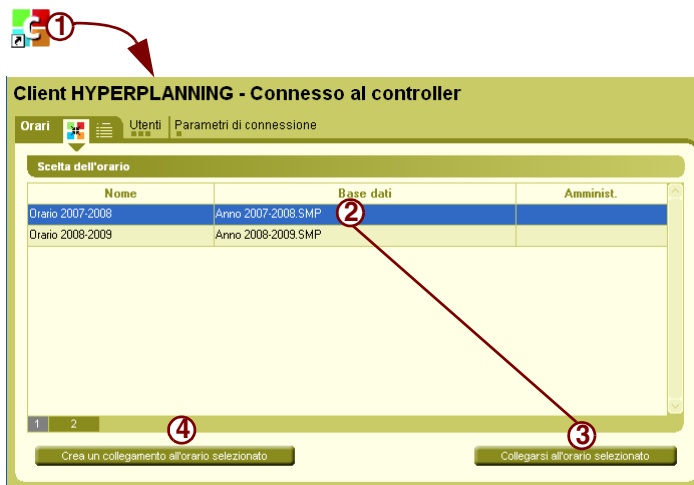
①

Client HYPERPLANNING - Connesso al controller

Orari | Utenti | Parametri di connessione

Scelta dell'orario

| Nome | Base dati | Amminist. |
|---|---|---|
| Orario 2007-2008 | Anno 2007-2008.SMP | |
| Orario 2008-2009 | Anno 2008-2009.SMP | |

②

1 2

④

Crea un collegamento all'orario selezionato

③

Collegarsi all'orario selezionato